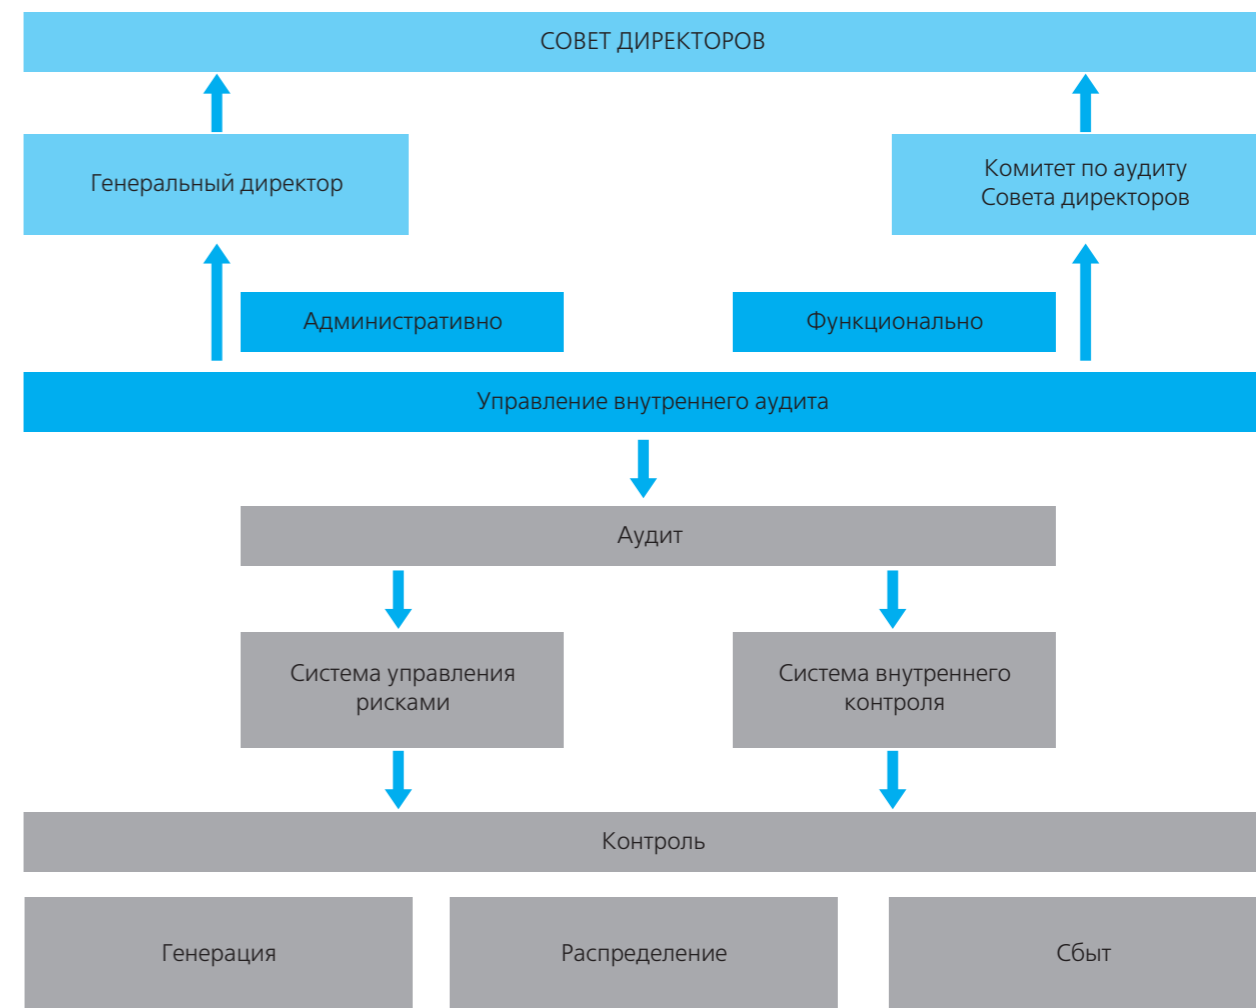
СОВЕТ ДИРЕКТОРОВ

Генеральный директор

Комитет по аудиту Совета директоров

Административно

Функционально

Управление внутреннего аудита

Аудит

Система управления рисками

Система внутреннего контроля

Контроль

Генерация

Распределение

Сбыт